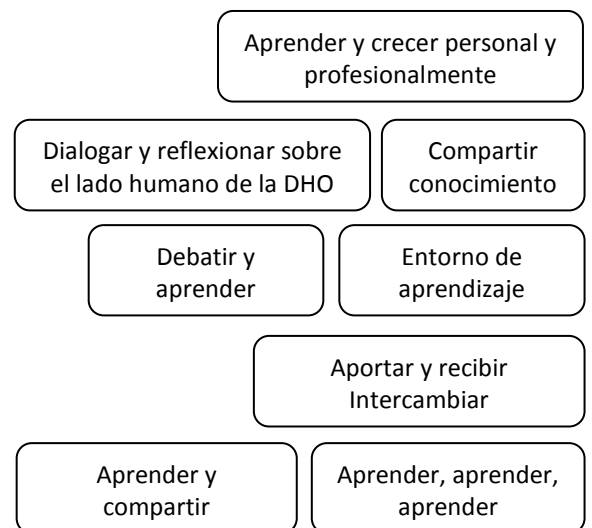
Aprender y crecer personal y profesionalmente

Dialogar y reflexionar sobre el lado humano de la DHO

Compartir conocimiento

Debatir y aprender

Entorno de aprendizaje

Aportar y recibir
Intercambiar

Aprender y compartir

Aprender, aprender, aprender